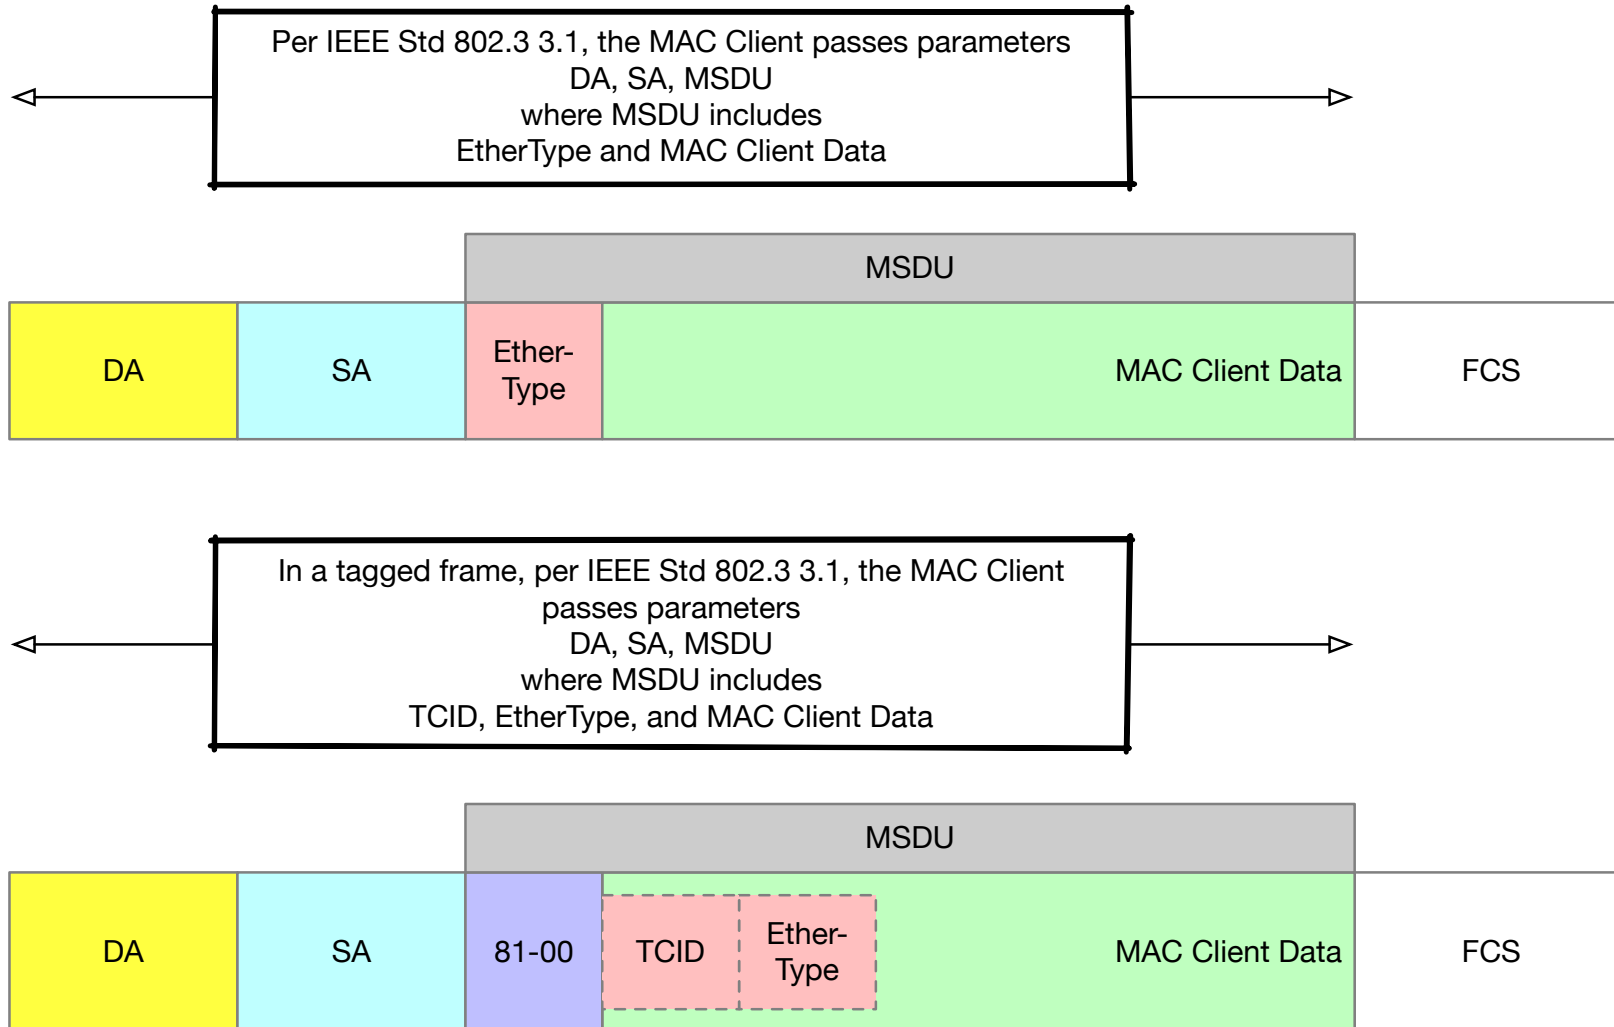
Per IEEE Std 802.3 3.1, the MAC Client passes parameters
DA, SA, MSDU
where MSDU includes
EtherType and MAC Client Data

MSDU

| DA | SA | Ether-Type | MAC Client Data | FCS |
|---|---|---|---|---|

In a tagged frame, per IEEE Std 802.3 3.1, the MAC Client passes parameters
DA, SA, MSDU
where MSDU includes
TCID, EtherType, and MAC Client Data

MSDU

| DA | SA | 81-00 | TCID | Ether-Type | MAC Client Data | FCS |
|---|---|---|---|---|---|---|